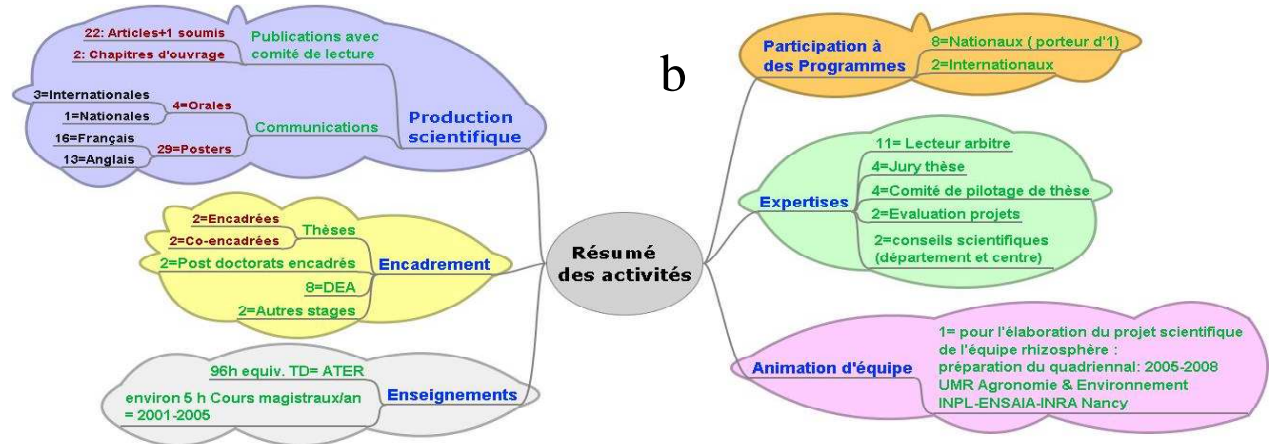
b

Résumé des activités

Production scientifique

Publications avec comité de lecture

22: Articles+1 soumis

2: Chapitres d'ouvrage

Communications

4=Orales

3=Internationales

1=Nationales

29=Posters

16=Français

13=Anglais

Encadrement

Thèses

2=Encadrées

2=Co-encadrées

2=Post doctorats encadrés

8=DEA

2=Autres stages

Enseignements

96h equiv. TD= ATER

environ 5 h Cours magistraux/an = 2001-2005

Participation à des Programmes

8=Nationaux ( porteur d'1)

2=Internationaux

Expertises

11= Lecteur arbitre

4=Jury thèse

4=Comité de pilotage de thèse

2=Evaluation projets

2=conseils scientifiques (département et centre)

Animation d'équipe

1= pour l'élaboration du projet scientifique de l'équipe rhizosphère : préparation du quadriennal: 2005-2008 UMR Agronomie & Environnement INPL-ENSAIA-INRA Nancy